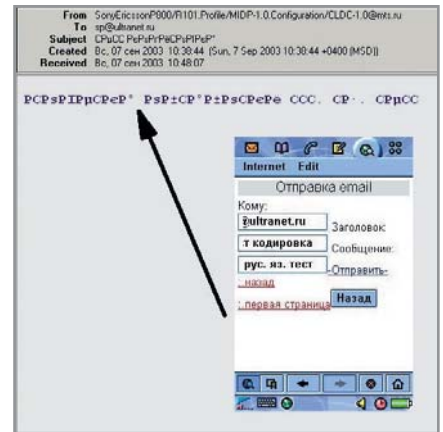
From SonyEricssonP800/R101 Profile/MIDP-1.0 Configuration/CLDC-1.0@mts.ru
To sp@ultranet.ru
Subject СРџСС РеРѕРґРёСЂРѕРІРєР°
Created Вс, 07 сен 2003 10:38:44 (Sun, 7 Sep 2003 10:38:44 +0400 (MSD))
Received Вс, 07 сен 2003 10:48:07

РСРѕРIРпСРеР° РѕР±СР°Р±РѕСРєРё ССС. СР·. СРпСС

Internet Edit
Отправка email
Кому:
@ultranet.ru
Заголовок:
т кодировка
Сообщение:
рус. яз. тест
Отправить
назад
: первая страница
Назад